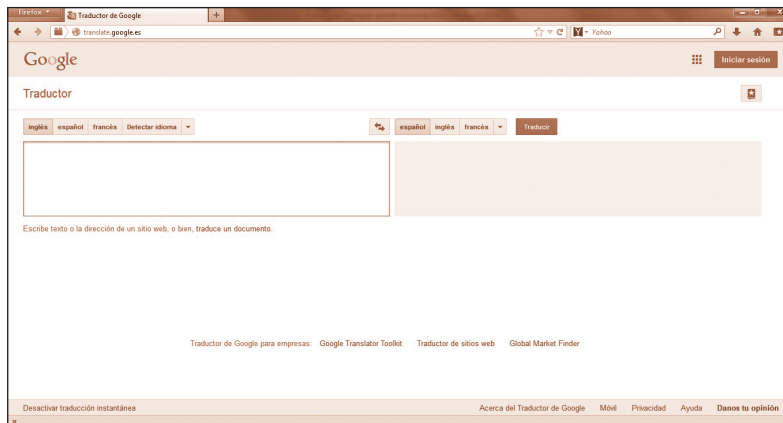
Firefox
Traductor de Google
+
translate.google.es
Yahoo

Google
Iniciar sesión

Traductor

inglés | español | francés | Detectar idioma

español | inglés | francés | Traducir

Escribe texto o la dirección de un sitio web, o bien, traduce un documento.

Traductor de Google para empresas: Google Translator Toolkit   Traductor de sitios web   Global Market Finder

Desactivar traducción instantánea

Acerca del Traductor de Google   Móvil   Privacidad   Ayuda   Danos tu opinión